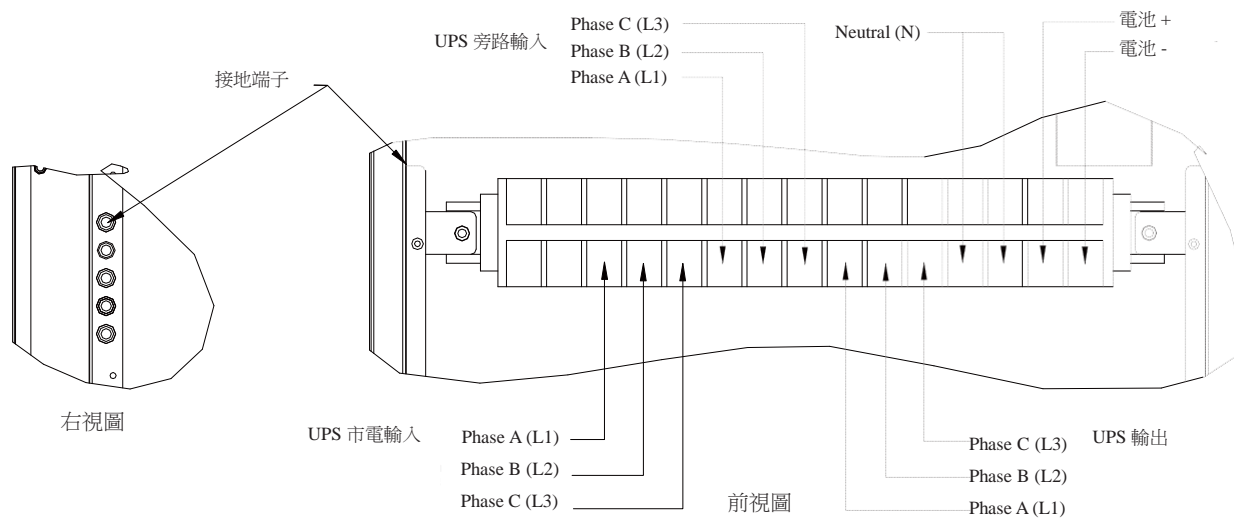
UPS 旁路輸入

Phase C (L3)
Phase B (L2)
Phase A (L1)

Neutral (N)

電池 +
電池 -

接地端子

右視圖

UPS 市電輸入

Phase A (L1)
Phase B (L2)
Phase C (L3)

前視圖

Phase C (L3)
Phase B (L2)
Phase A (L1)

UPS 輸出